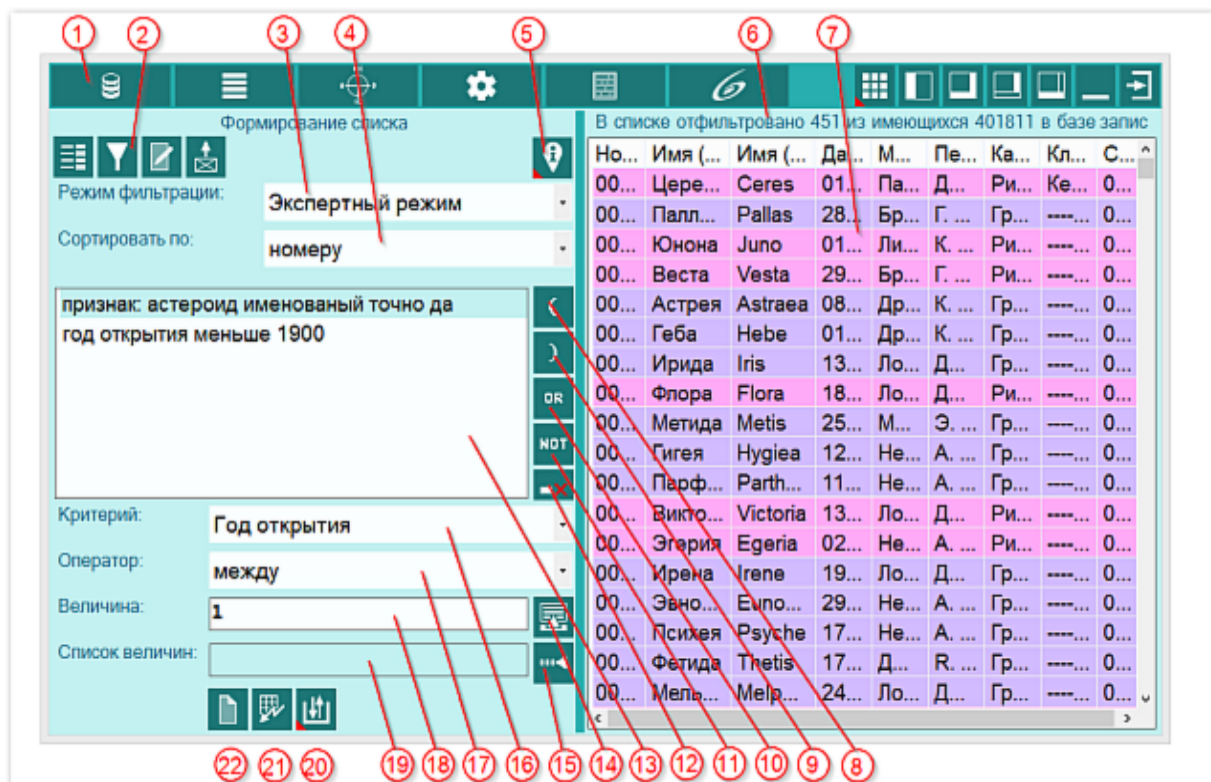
1 2 3 4 5 6 7

Формирование списка

Режим фильтрации: Экспертный режим

Сортировать по: номеру

признак: астероид именованый точно да
год открытия меньше 1900

OR
NOT

Критерий: Год открытия

Оператор: между

Величина: 1

Список величин:

В списке отфильтровано 451 из имеющихся 401811 в базе запис

| Но... | Имя (... | Имя (... | Да... | М... | Пе... | Ка... | Кл... | С... |
|---|---|---|---|---|---|---|---|---|
| 00... | Церe... | Ceres | 01... | Па... | Д... | Ри... | Ке... | 0... |
| 00... | Палл... | Pallas | 28... | Бр... | Г. ... | Гр... | ----... | 0... |
| 00... | Юнона | Juno | 01... | Ли... | К. ... | Ри... | ----... | 0... |
| 00... | Веста | Vesta | 29... | Бр... | Г. ... | Ри... | ----... | 0... |
| 00... | Астрея | Astraea | 08... | Др... | К. ... | Гр... | ----... | 0... |
| 00... | Геба | Hebe | 01... | Др... | К. ... | Гр... | ----... | 0... |
| 00... | Ирида | Iris | 13... | Ло... | Д... | Гр... | ----... | 0... |
| 00... | Флора | Flora | 18... | Ло... | Д... | Ри... | ----... | 0... |
| 00... | Метида | Metis | 25... | М... | Э. ... | Гр... | ----... | 0... |
| 00... | Гигея | Hygiea | 12... | Не... | А. ... | Гр... | ----... | 0... |
| 00... | Парф... | Parth... | 11... | Не... | А. ... | Гр... | ----... | 0... |
| 00... | Викто... | Victoria | 13... | Ло... | Д... | Ри... | ----... | 0... |
| 00... | Эгерия | Egeria | 02... | Не... | А. ... | Ри... | ----... | 0... |
| 00... | Ирена | Irene | 19... | Ло... | Д... | Гр... | ----... | 0... |
| 00... | Эвно... | Euno... | 29... | Не... | А. ... | Гр... | ----... | 0... |
| 00... | Психея | Psyche | 17... | Не... | А. ... | Гр... | ----... | 0... |
| 00... | Фетида | Thetis | 17... | Д... | R. ... | Гр... | ----... | 0... |
| 00... | Мель... | Melp... | 24... | Ло... | Д... | Гр... | ----... | 0... |

22 21 20 19 18 17 16 15 14 13 12 11 10 9 8